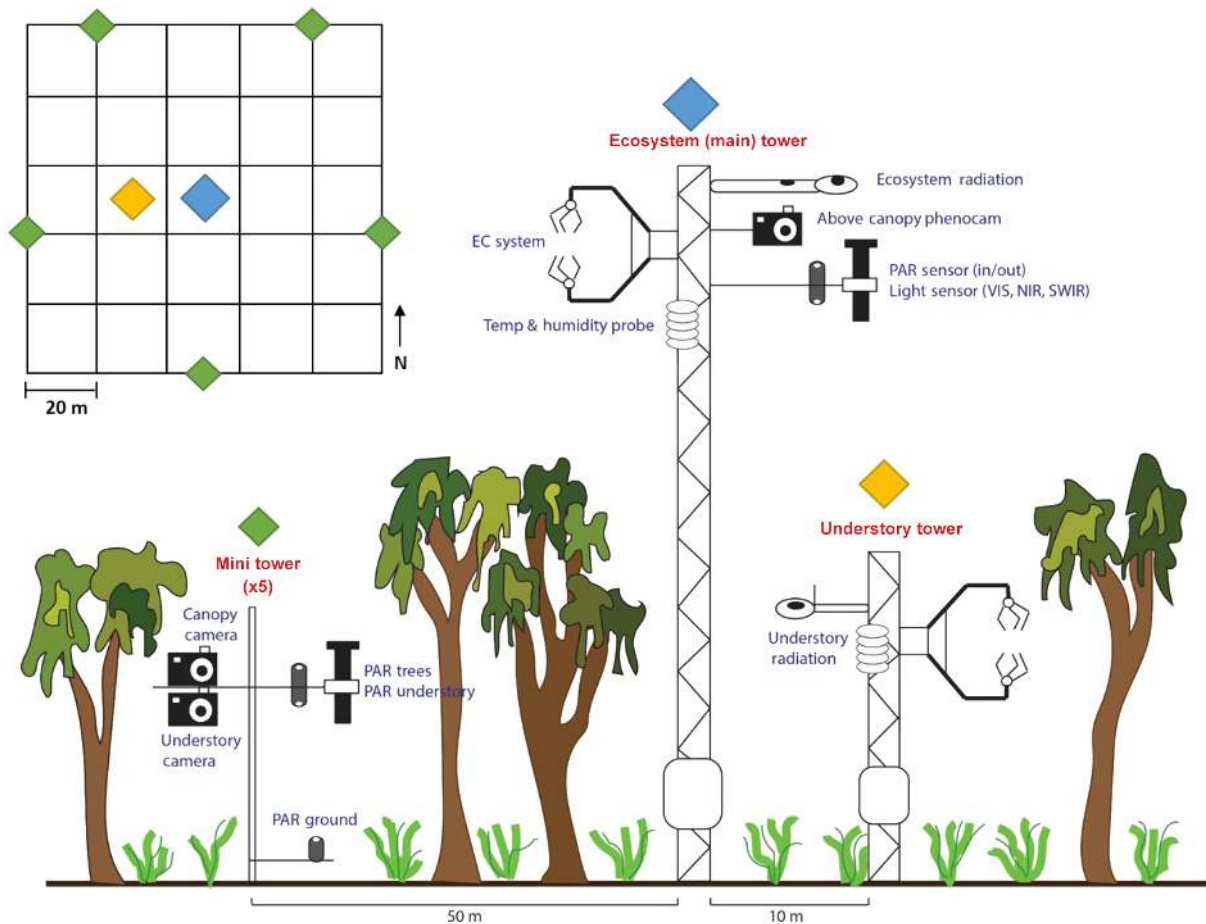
N

20 m

Ecosystem (main) tower

Ecosystem radiation

Above canopy phenocam

EC system

PAR sensor (in/out)
Light sensor (VIS, NIR, SWIR)

Temp & humidity probe

Understory tower

Mini tower
(x5)

Canopy camera

PAR trees
PAR understory

Understory camera

Understory radiation

PAR ground

50 m

10 m